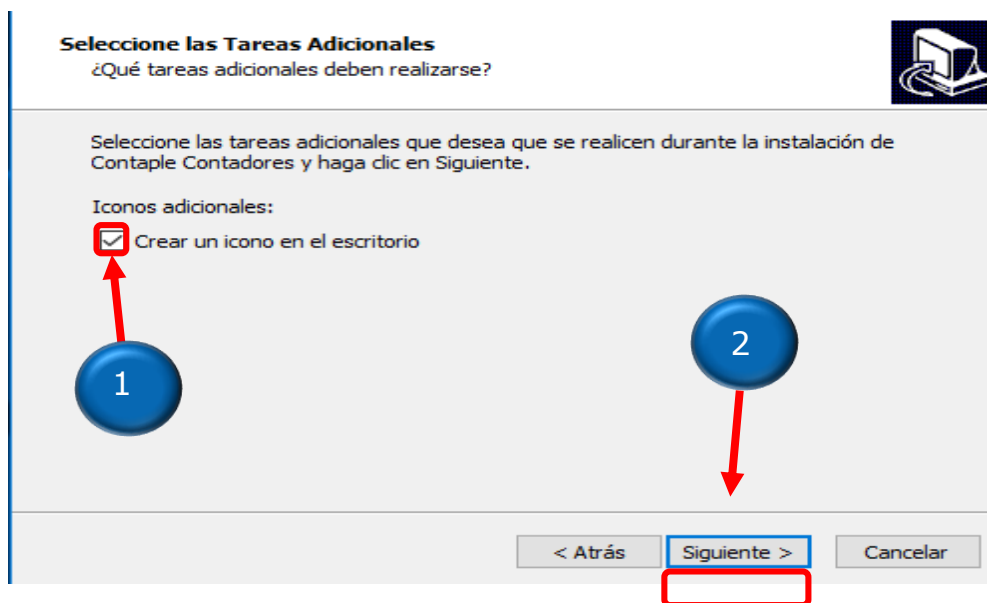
Seleccione las Tareas Adicionales
¿Qué tareas adicionales deben realizarse?

Seleccione las tareas adicionales que desea que se realicen durante la instalación de Contaple Contadores y haga clic en Siguiente.

Iconos adicionales:

Crear un icono en el escritorio

1

2

< Atrás
Siguiente >
Cancelar